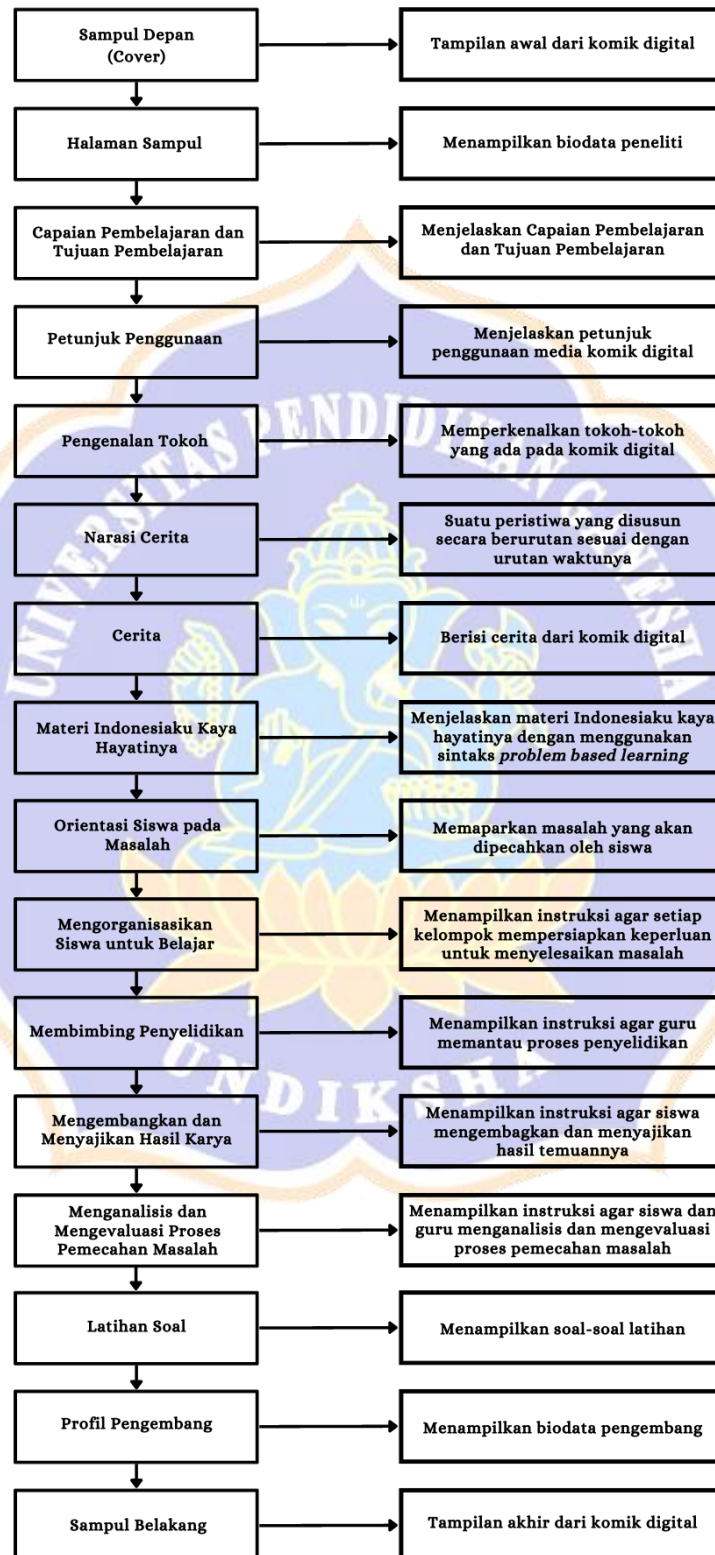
Sampul Depan (Cover)

Tampilan awal dari komik digital

Halaman Sampul

Menampilkan biodata peneliti

Capaian Pembelajaran dan Tujuan Pembelajaran

Menjelaskan Capaian Pembelajaran dan Tujuan Pembelajaran

Petunjuk Penggunaan

Menjelaskan petunjuk penggunaan media komik digital

Pengenalan Tokoh

Memperkenalkan tokoh-tokoh yang ada pada komik digital

Narasi Cerita

Suatu peristiwa yang disusun secara berurutan sesuai dengan urutan waktunya

Cerita

Berisi cerita dari komik digital

Materi Indonesiaku Kaya Hayatinya

Menjelaskan materi Indonesiaku kaya hayatinya dengan menggunakan sintaks *problem based learning*

Orientasi Siswa pada Masalah

Memaparkan masalah yang akan dipecahkan oleh siswa

Mengorganisasikan Siswa untuk Belajar

Menampilkan instruksi agar setiap kelompok mempersiapkan keperluan untuk menyelesaikan masalah

Membimbing Penyelidikan

Menampilkan instruksi agar guru memantau proses penyelidikan

Mengembangkan dan Menyajikan Hasil Karya

Menampilkan instruksi agar siswa mengembagkan dan menyajikan hasil temuannya

Menganalisis dan Mengevaluasi Proses Pemecahan Masalah

Menampilkan instruksi agar siswa dan guru menganalisis dan mengevaluasi proses pemecahan masalah

Latihan Soal

Menampilkan soal-soal latihan

Profil Pengembang

Menampilkan biodata pengembang

Sampul Belakang

Tampilan akhir dari komik digital

UNIVERSITAS PENDIDIKAN GANESHA

UNDIKSHA